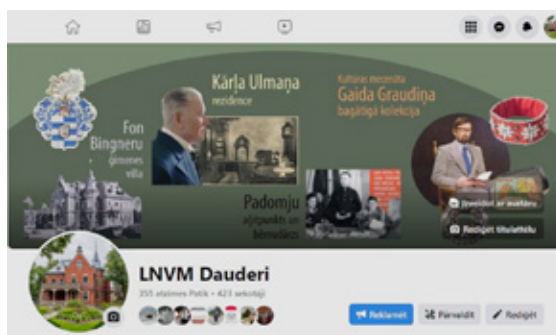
Kārļa Ulmaņa rezidence

Kultūras mecenāta Gaida Graudiņa bagātīgā kolekcija

Fon Bingneru ģimenes villa

Padomju aģitpunkts un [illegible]

Izveidot ar avataru

Rediģēt titulattēlu

LNVM Dauderi

355 atzīmes Patīk • 423 sekotāji

Reklamēt

Pārvaldīt

Rediģēt